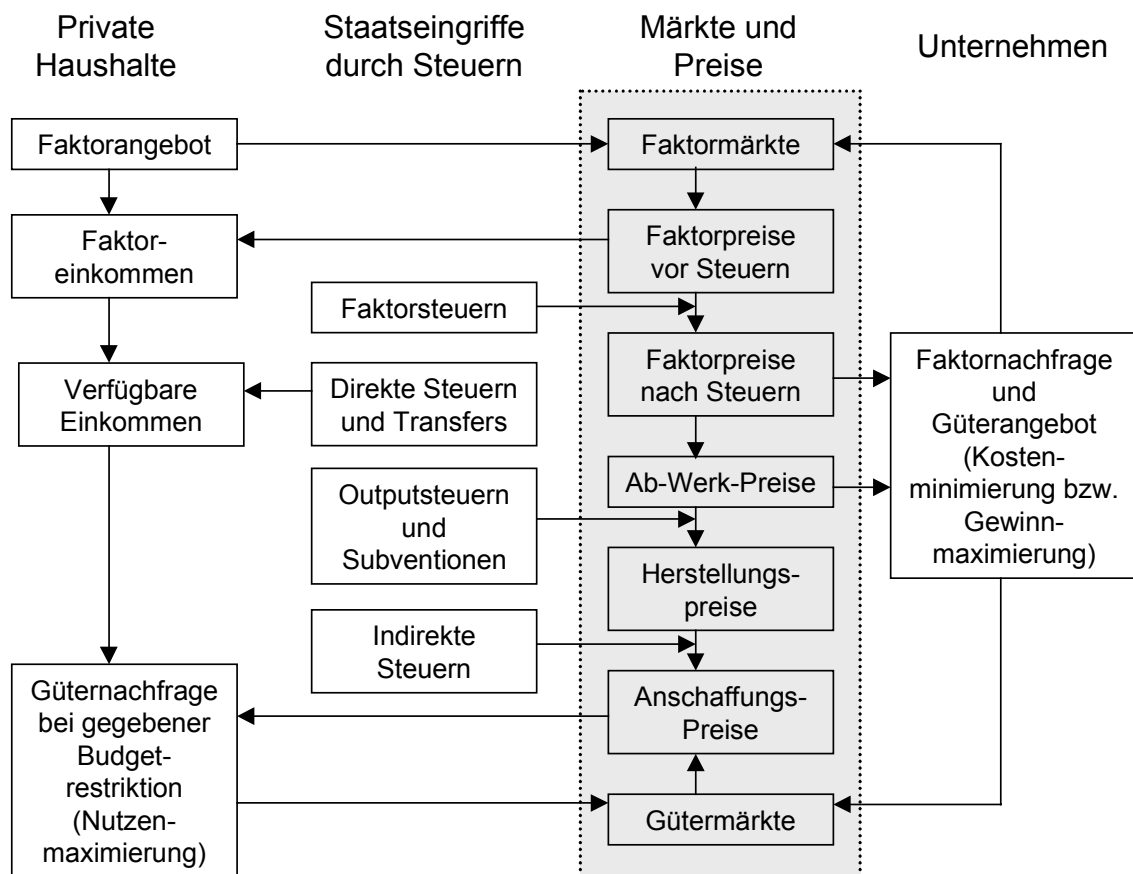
Private Haushalte

Staatseingriffe durch Steuern

Märkte und Preise

Unternehmen

Faktorangebot

Faktormärkte

Faktoreinkommen

Faktorpreise vor Steuern

Faktorsteuern

Faktorpreise nach Steuern

Faktornachfrage und Güterangebot (Kostenminimierung bzw. Gewinnmaximierung)

Verfügbare Einkommen

Direkte Steuern und Transfers

Ab-Werk-Preise

Outputsteuern und Subventionen

Herstellungspreise

Indirekte Steuern

Güternachfrage bei gegebener Budgetrestriktion (Nutzenmaximierung)

Anschaffungs-Preise

Gütermärkte